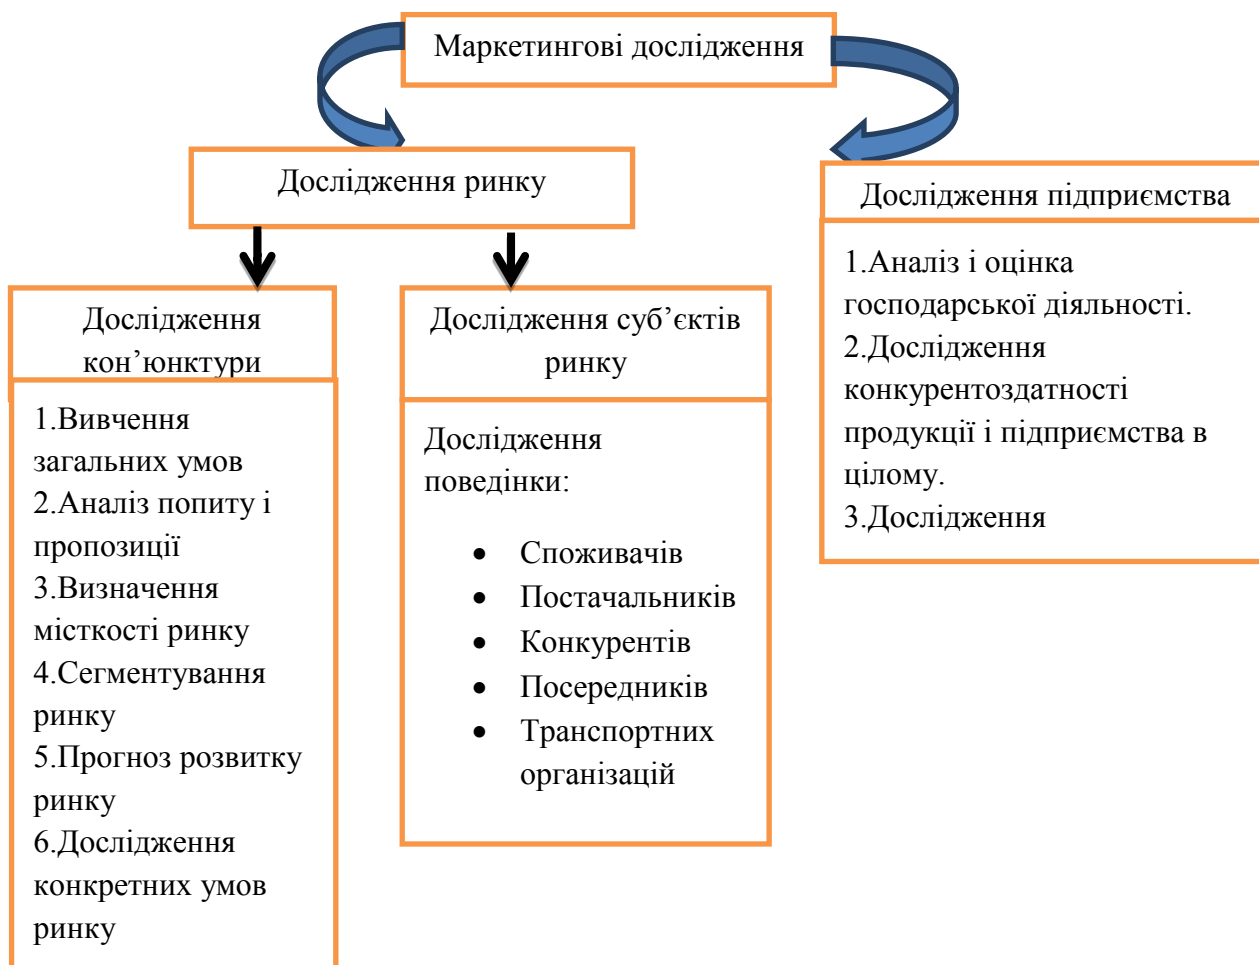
Маркетингові дослідження

Дослідження ринку

Дослідження підприємства

1.Аналіз і оцінка господарської діяльності.
2.Дослідження конкурентоздатності продукції і підприємства в цілому.
3.Дослідження

Дослідження кон’юнктури

1.Вивчення загальних умов
2.Аналіз попиту і пропозиції
3.Визначення місткості ринку
4.Сегментування ринку
5.Прогноз розвитку ринку
6.Дослідження конкретних умов ринку

Дослідження суб’єктів ринку

Дослідження поведінки:

- Споживачів
- Постачальників
- Конкурентів
- Посередників
- Транспортних організацій